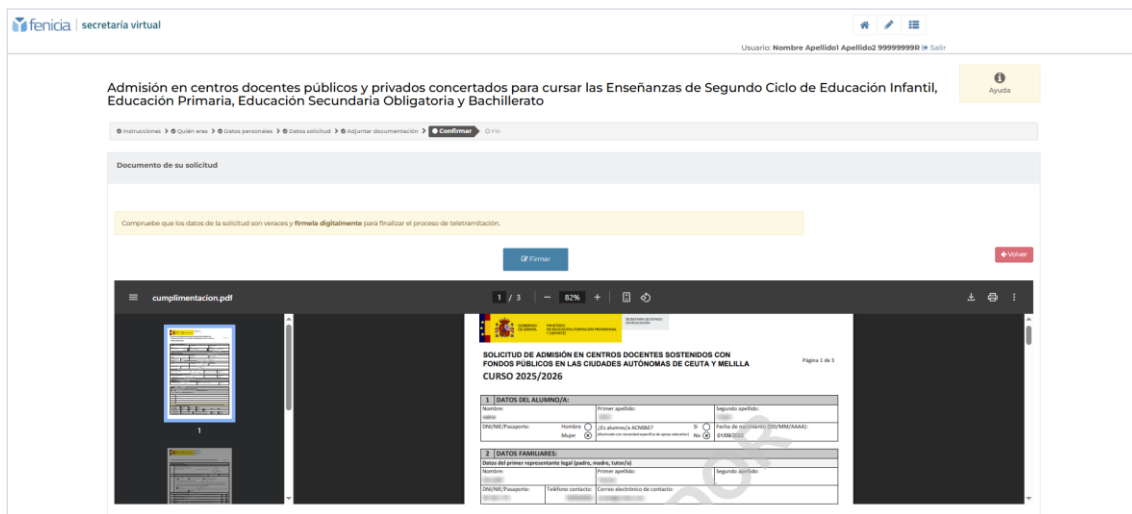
fenicia | secretaría virtual

Usuario: Nombre Apellido1 Apellido2 99999999R Salir

Admisión en centros docentes públicos y privados concertados para cursar las Enseñanzas de Segundo Ciclo de Educación Infantil, Educación Primaria, Educación Secundaria Obligatoria y Bachillerato

Ayuda

Instrucciones > Quién eres > Datos personales > Datos solicitud > Adjuntar documentación > Confirmar > Fin

Documento de su solicitud

Compruebe que los datos de la solicitud son veraces y firmela digitalmente para finalizar el proceso de teletramitación.

Firmar

Volver

cumplimentacion.pdf

1 / 3 | — 82% +

1

GOBIERNO DE ESPAÑA MINISTERIO DE EDUCACIÓN, FORMACIÓN PROFESIONAL Y DEPORTES SECRETARÍA DE ESTADO DE EDUCACIÓN

SOLICITUD DE ADMISIÓN EN CENTROS DOCENTES SOSTENIDOS CON FONDOS PÚBLICOS EN LAS CIUDADES AUTÓNOMAS DE CEUTA Y MELILLA

Página 1 de 3

CURSO 2025/2026

| 1 DATOS DEL ALUMNO/A: | | |
|---|---|---|
| Nombre: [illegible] | Primer apellido: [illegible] | Segundo apellido: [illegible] |
| DNI/NIE/Pasaporte: Hombre Mujer | ¿Es alumno/a ACNEAE? (Alumnado con necesidad específica de apoyo educativo) Sí No | Fecha de nacimiento (DD/MM/AAAA): 01/09/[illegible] |

| 2 DATOS FAMILIARES: | | |
|---|---|---|
| Datos del primer representante legal (padre, madre, tutor/a) | | |
| Nombre: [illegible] | Primer apellido: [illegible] | Segundo apellido: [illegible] |
| DNI/NIE/Pasaporte: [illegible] | Teléfono contacto: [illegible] | Correo electrónico de contacto: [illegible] |